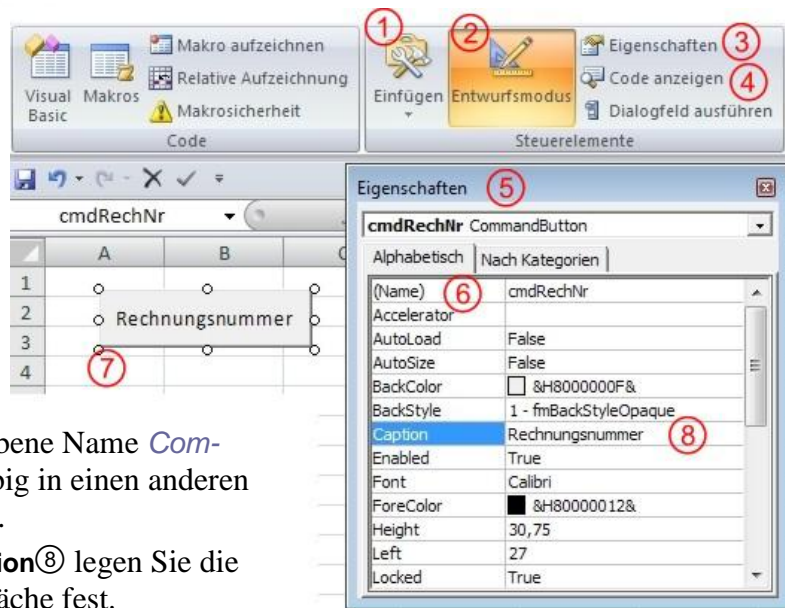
Visual Basic Makros Makro aufzeichnen Relative Aufzeichnung Makrosicherheit
Code
① Einfügen ② Entwurfsmodus Eigenschaften ③ Code anzeigen ④ Dialogfeld ausführen
Steuerelemente

cmdRechNr
| | A | B |
|---|---|---|
| 1 | | |
| 2 | Rechnungsnummer | |
| 3 | | |
| 4 | ⑦ | |

Eigenschaften ⑤
cmdRechNr CommandButton
Alphabetisch | Nach Kategorien

| | |
|---|---|
| (Name) ⑥ | cmdRechNr |
| Accelerator | |
| AutoLoad | False |
| AutoSize | False |
| BackColor | &H8000000F& |
| BackStyle | 1 - fmBackStyleOpaque |
| Caption | Rechnungsnummer ⑧ |
| Enabled | True |
| Font | Calibri |
| ForeColor | &H80000012& |
| Height | 30,75 |
| Left | 27 |
| Locked | True |

bene Name Com-
big in einen anderen
.
ion⑧ legen Sie die
äche fest.